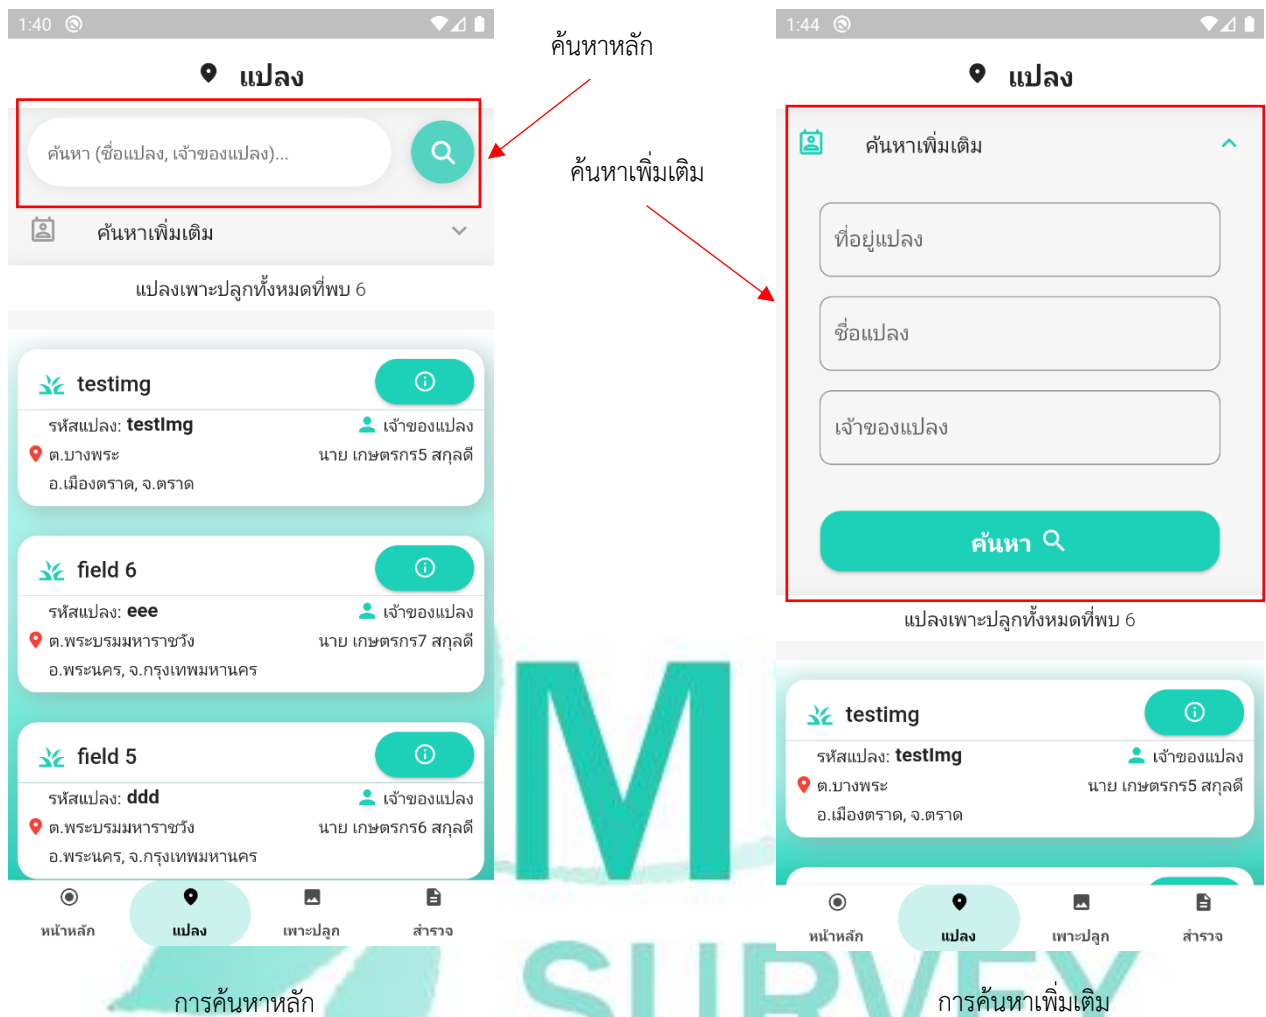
1:40

แปลง

ค้นหา (ชื่อแปลง, เจ้าของแปลง)...

ค้นหาเพิ่มเติม

แปลงเพาะปลูกทั้งหมดที่พบ 6

testimg

รหัสแปลง: testImg

เจ้าของแปลง

ต.บางพระ

นาย เกษตรกร5 สกุลดี

อ.เมืองตราด, จ.ตราด

field 6

รหัสแปลง: eee

เจ้าของแปลง

ต.พระบรมมหาราชวัง

นาย เกษตรกร7 สกุลดี

อ.พระนคร, จ.กรุงเทพมหานคร

field 5

รหัสแปลง: ddd

เจ้าของแปลง

ต.พระบรมมหาราชวัง

นาย เกษตรกร6 สกุลดี

อ.พระนคร, จ.กรุงเทพมหานคร

หน้าหลัก

แปลง

เพาะปลูก

สำรวจ

การค้นหาหลัก

ค้นหาหลัก

ค้นหาเพิ่มเติม

M SURVEY

1:44

แปลง

ค้นหาเพิ่มเติม

ที่อยู่แปลง

ชื่อแปลง

เจ้าของแปลง

ค้นหา

แปลงเพาะปลูกทั้งหมดที่พบ 6

testimg

รหัสแปลง: testImg

เจ้าของแปลง

ต.บางพระ

นาย เกษตรกร5 สกุลดี

อ.เมืองตราด, จ.ตราด

หน้าหลัก

แปลง

เพาะปลูก

สำรวจ

การค้นหาเพิ่มเติม